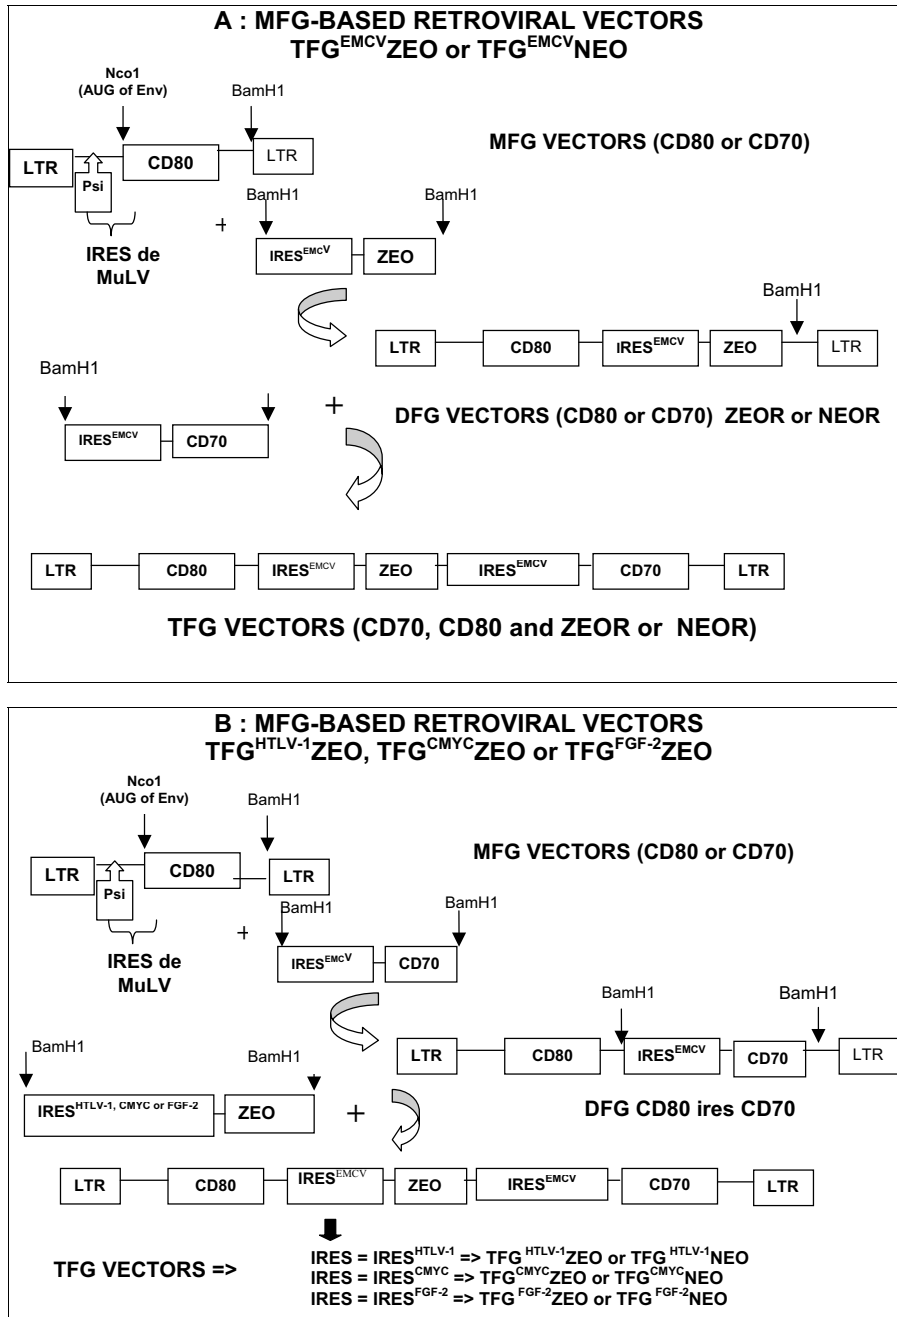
A : MFG-BASED RETROVIRAL VECTORS
$TFG^{EMCV}ZEO$ or $TFG^{EMCV}NEO$

Nco1
(AUG of Env)

BamH1

LTR

CD80

LTR

Psi

IRES de MuLV

MFG VECTORS (CD80 or CD70)

BamH1

BamH1

+

$IRES^{EMCV}$

ZEO

BamH1

LTR

CD80

$IRES^{EMCV}$

ZEO

LTR

BamH1

$IRES^{EMCV}$

CD70

+

DFG VECTORS (CD80 or CD70) ZEOR or NEOR

LTR

CD80

$IRES^{EMCV}$

ZEO

$IRES^{EMCV}$

CD70

LTR

TFG VECTORS (CD70, CD80 and ZEOR or NEOR)

B : MFG-BASED RETROVIRAL VECTORS
$TFG^{HTLV-1}ZEO$, $TFG^{CMYC}ZEO$ or $TFG^{FGF-2}ZEO$

Nco1
(AUG of Env)

BamH1

LTR

CD80

LTR

Psi

IRES de MuLV

MFG VECTORS (CD80 or CD70)

BamH1

BamH1

+

$IRES^{EMCV}$

CD70

BamH1

BamH1

LTR

CD80

$IRES^{EMCV}$

CD70

LTR

BamH1

BamH1

$IRES^{HTLV-1, CMYC or FGF-2}$

ZEO

+

DFG CD80 ires CD70

LTR

CD80

$IRES^{EMCV}$

ZEO

$IRES^{EMCV}$

CD70

LTR

TFG VECTORS =>

IRES = $IRES^{HTLV-1}$ => $TFG^{HTLV-1}ZEO$ or $TFG^{HTLV-1}NEO$
IRES = $IRES^{CMYC}$ => $TFG^{CMYC}ZEO$ or $TFG^{CMYC}NEO$
IRES = $IRES^{FGF-2}$ => $TFG^{FGF-2}ZEO$ or $TFG^{FGF-2}NEO$